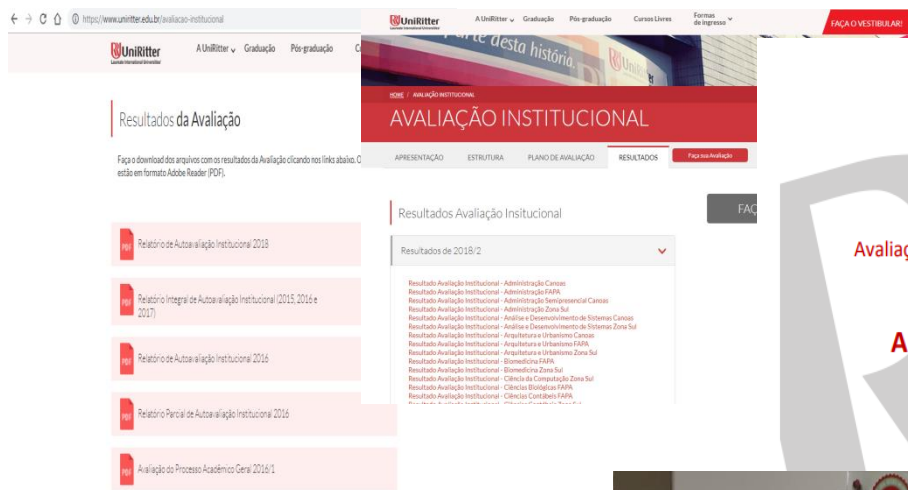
https://www.uniritter.edu.br/avaliacao-institucional

UniRitter Laureate International Universities

A UniRitter Graduação Pós-graduação C

Resultados da Avaliação

Faça o download dos arquivos com os resultados da Avaliação clicando nos links abaixo. O estão em formato Adobe Reader (PDF).

PDF Relatório de Autoavaliação Institucional 2018

PDF Relatório Integral de Autoavaliação Institucional (2015, 2016 e 2017)

PDF Relatório de Autoavaliação Institucional 2016

PDF Relatório Parcial de Autoavaliação Institucional 2016

PDF Avaliação do Processo Acadêmico Geral 2016/1

UniRitter Laureate International Universities

A UniRitter Graduação Pós-graduação Cursos Livres Formas de ingresso

FAÇA O VESTIBULAR!

parte desta história.

HOME / AVALIAÇÃO INSTITUCIONAL

AVALIAÇÃO INSTITUCIONAL

APRESENTAÇÃO ESTRUTURA PLANO DE AVALIAÇÃO RESULTADOS Faça sua Avaliação

Resultados Avaliação Insitucional

Resultados de 2018/2

Resultado Avaliação Institucional - Administração Canoas
Resultado Avaliação Institucional - Administração FAPA
Resultado Avaliação Institucional - Administração Semipresencial Canoas
Resultado Avaliação Institucional - Administração Zona Sul
Resultado Avaliação Institucional - Análise e Desenvolvimento de Sistemas Canoas
Resultado Avaliação Institucional - Análise e Desenvolvimento de Sistemas Zona Sul
Resultado Avaliação Institucional - Arquitetura e Urbanismo Canoas
Resultado Avaliação Institucional - Arquitetura e Urbanismo FAPA
Resultado Avaliação Institucional - Arquitetura e Urbanismo Zona Sul
Resultado Avaliação Institucional - Biomedicina FAPA
Resultado Avaliação Institucional - Biomedicina Zona Sul
Resultado Avaliação Institucional - Ciência da Computação Zona Sul
Resultado Avaliação Institucional - Ciências Biológicas FAPA
Resultado Avaliação Institucional - Ciências Contábeis FAPA
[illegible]

FAÇ

Avaliaç

A